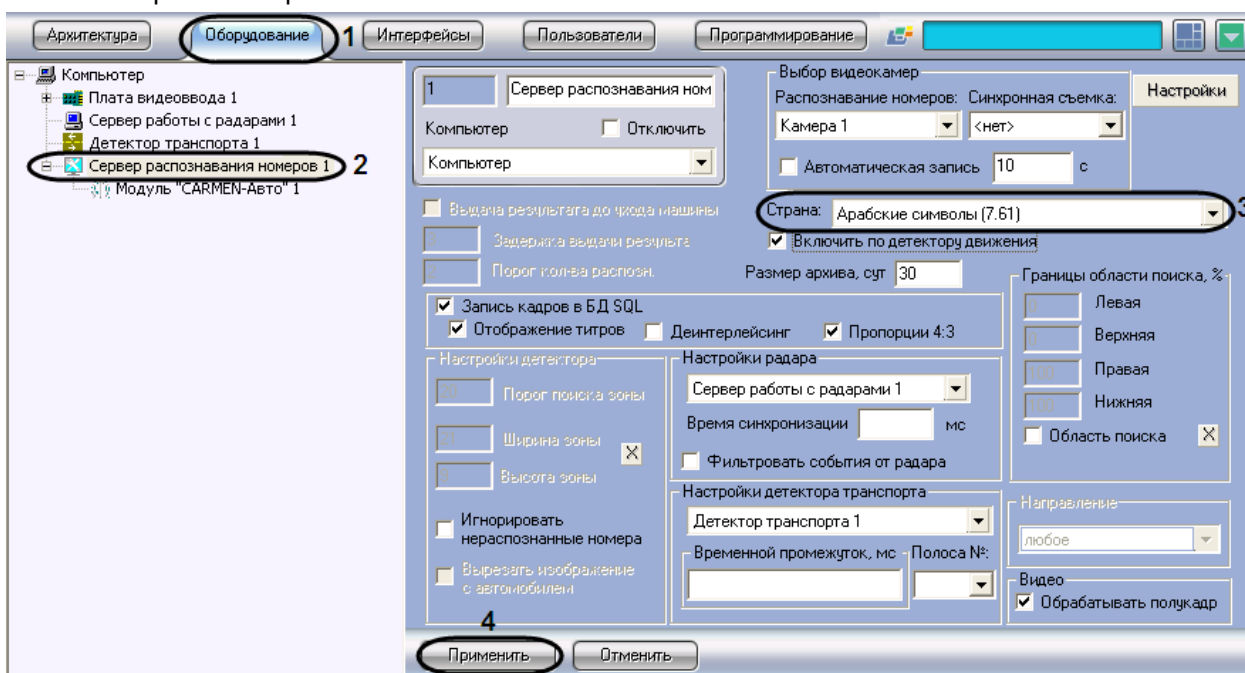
Архитектура | Оборудование 1 | Интерфейсы | Пользователи | Программирование

Компьютер
Плата видеоввода 1
Сервер работы с радарами 1
Детектор транспорта 1
Сервер распознавания номеров 1 2
Модуль "CARMEN-Авто" 1

1 | Сервер распознавания ном
Компьютер | Отключить
Компьютер

Выбор видеокамер
Распознавание номеров: | Синхронная съемка:
Камера 1 | <нет>
Автоматическая запись 10 с
Настройки

Выдача результата до ухода машины
Задержка выдачи результа
Порог кол-ва распозн.

Страна: Арабские символы (7.61) 3
Включить по детектору движения
Размер архива, сут 30

Запись кадров в БД SQL
Отображение титров | Деинтерлейсинг | Пропорции 4:3

Границы области поиска, %
Левая
Верхняя
100 Правая
100 Нижняя
Область поиска X

Настройки детектора
Порог поиска зоны
Ширина зоны X
Высота зоны
Игнорировать нераспознанные номера
Вырезать изображение с автомобилем

Настройки радара
Сервер работы с радарами 1
Время синхронизации мс
Фильтровать события от радара

Настройки детектора транспорта
Детектор транспорта 1
Временной промежуток, мс | Полоса №:

Направление
любое

Видео
Обрабатывать полукадр

4
Применить | Отменить